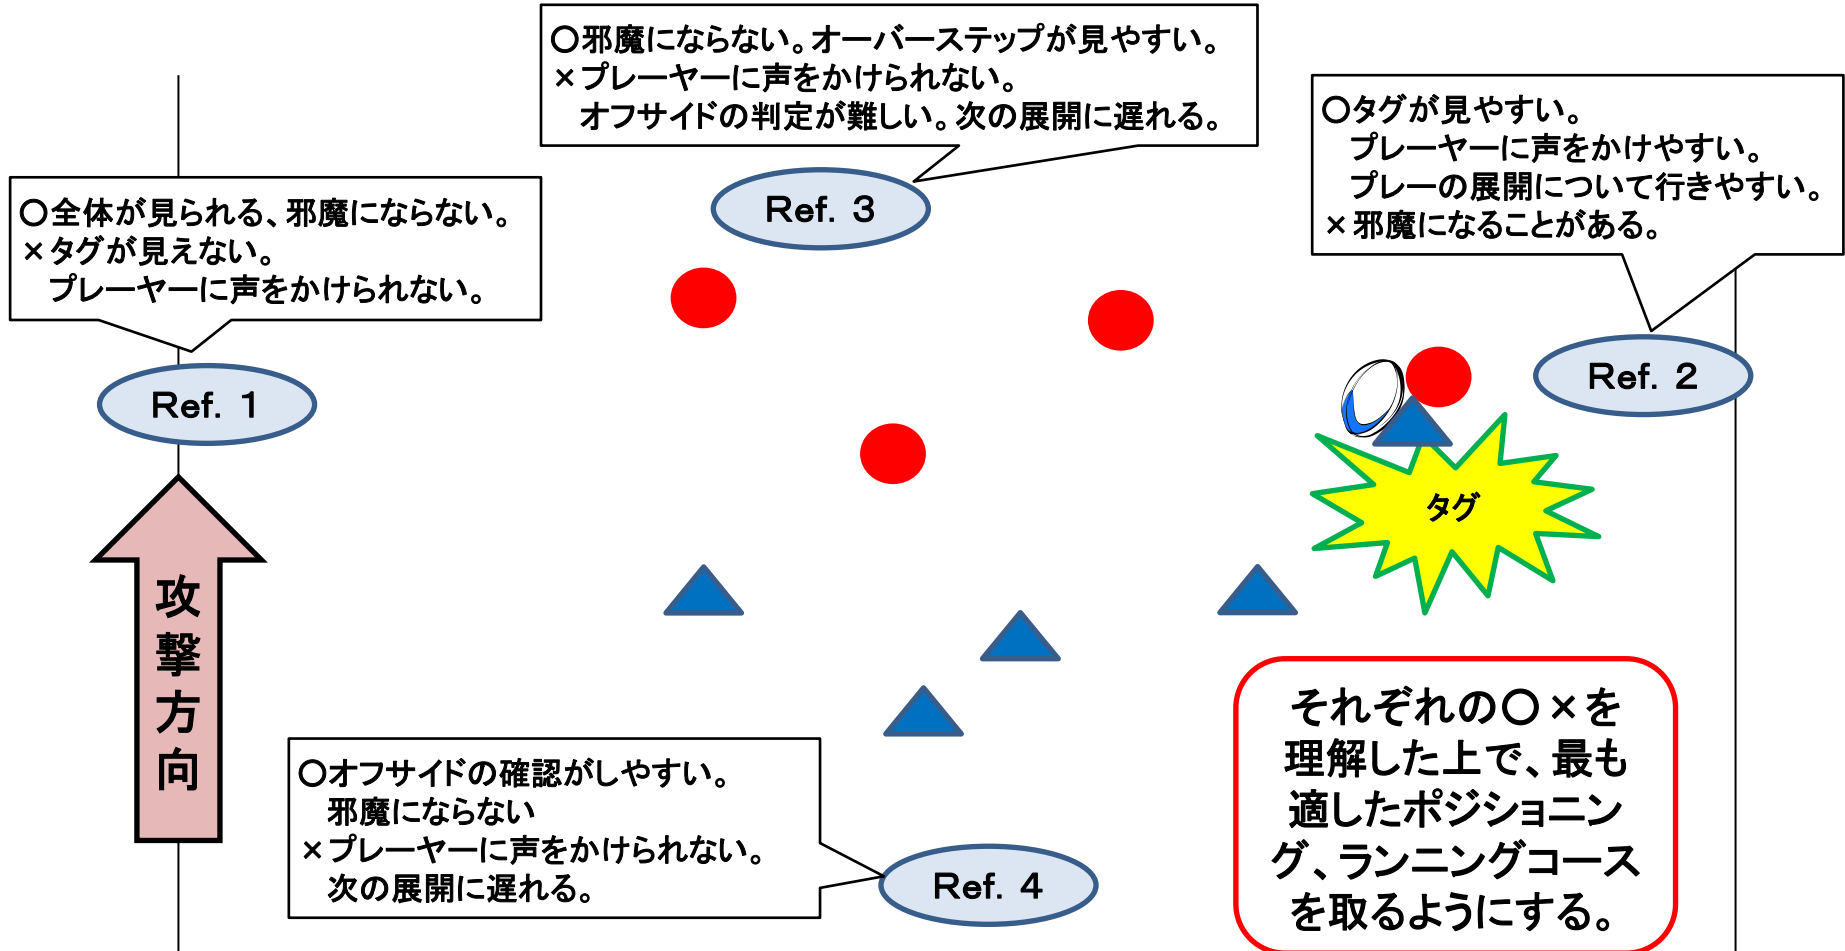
〇邪魔にならない。オーバーステップが見やすい。
×プレーヤーに声をかけられない。
オフサイドの判定が難しい。次の展開に遅れる。

Ref. 3

〇タグが見やすい。
プレーヤーに声をかけやすい。
プレーの展開について行きやすい。
×邪魔になることがある。

〇全体が見られる、邪魔にならない。
×タグが見えない。
プレーヤーに声をかけられない。

Ref. 1

Ref. 2

タグ

攻撃方向

〇オフサイドの確認がしやすい。
邪魔にならない
×プレーヤーに声をかけられない。
次の展開に遅れる。

Ref. 4

それぞれの〇×を理解した上で、最も適したポジショニング、ランニングコースを取るようにする。